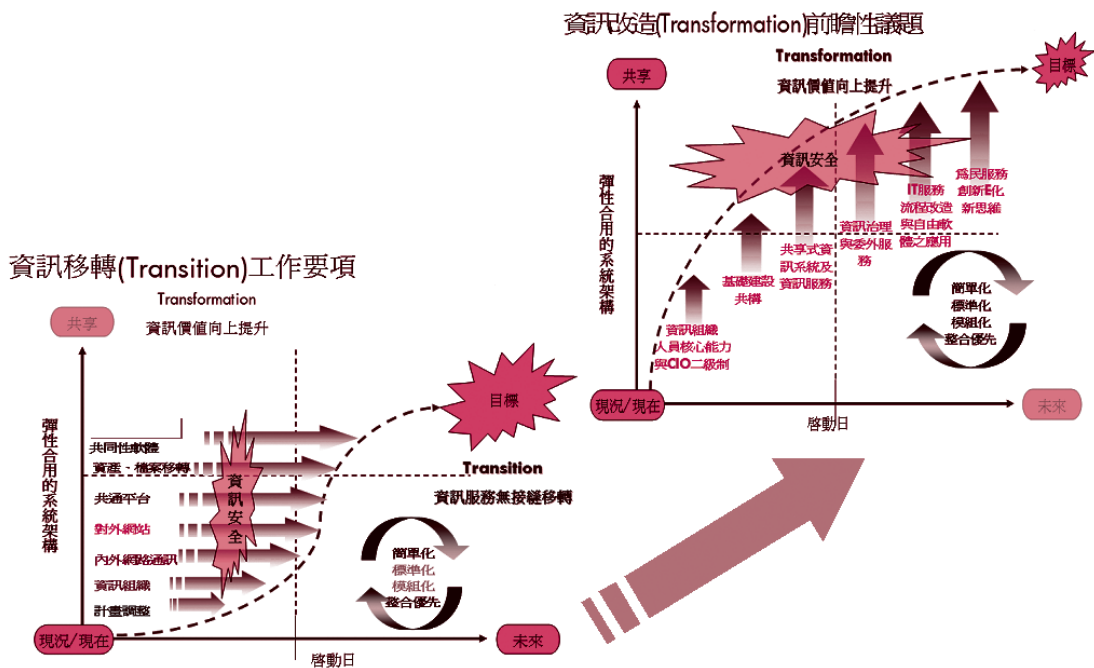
資訊改造(Transformation)前瞻性議題

Transformation

資訊價值向上提升

共享

目標

資訊安全

彈性合用的系統架構

資訊組織
人員核心能力
與CIO二級制

基礎建設
共構

共享式資
訊系統及
資訊服務

資訊治理
與委外服
務

IT服務
流程改造
與自由軟
體之應用

為民服務
創新E化
新思維

簡單化
標準化
模組化
整合優先

現況/現在

啟動日

未來

資訊移轉(Transition)工作要項

Transformation

資訊價值向上提升

共享

彈性合用的系統架構

共同性軟體

資產、檔案移轉

共通平台

對外網站

內外網路通訊

資訊組織

計畫調整

資訊安全

目標

Transition

資訊服務無接縫移轉

簡單化
標準化
模組化
整合優先

現況/現在

啟動日

未來